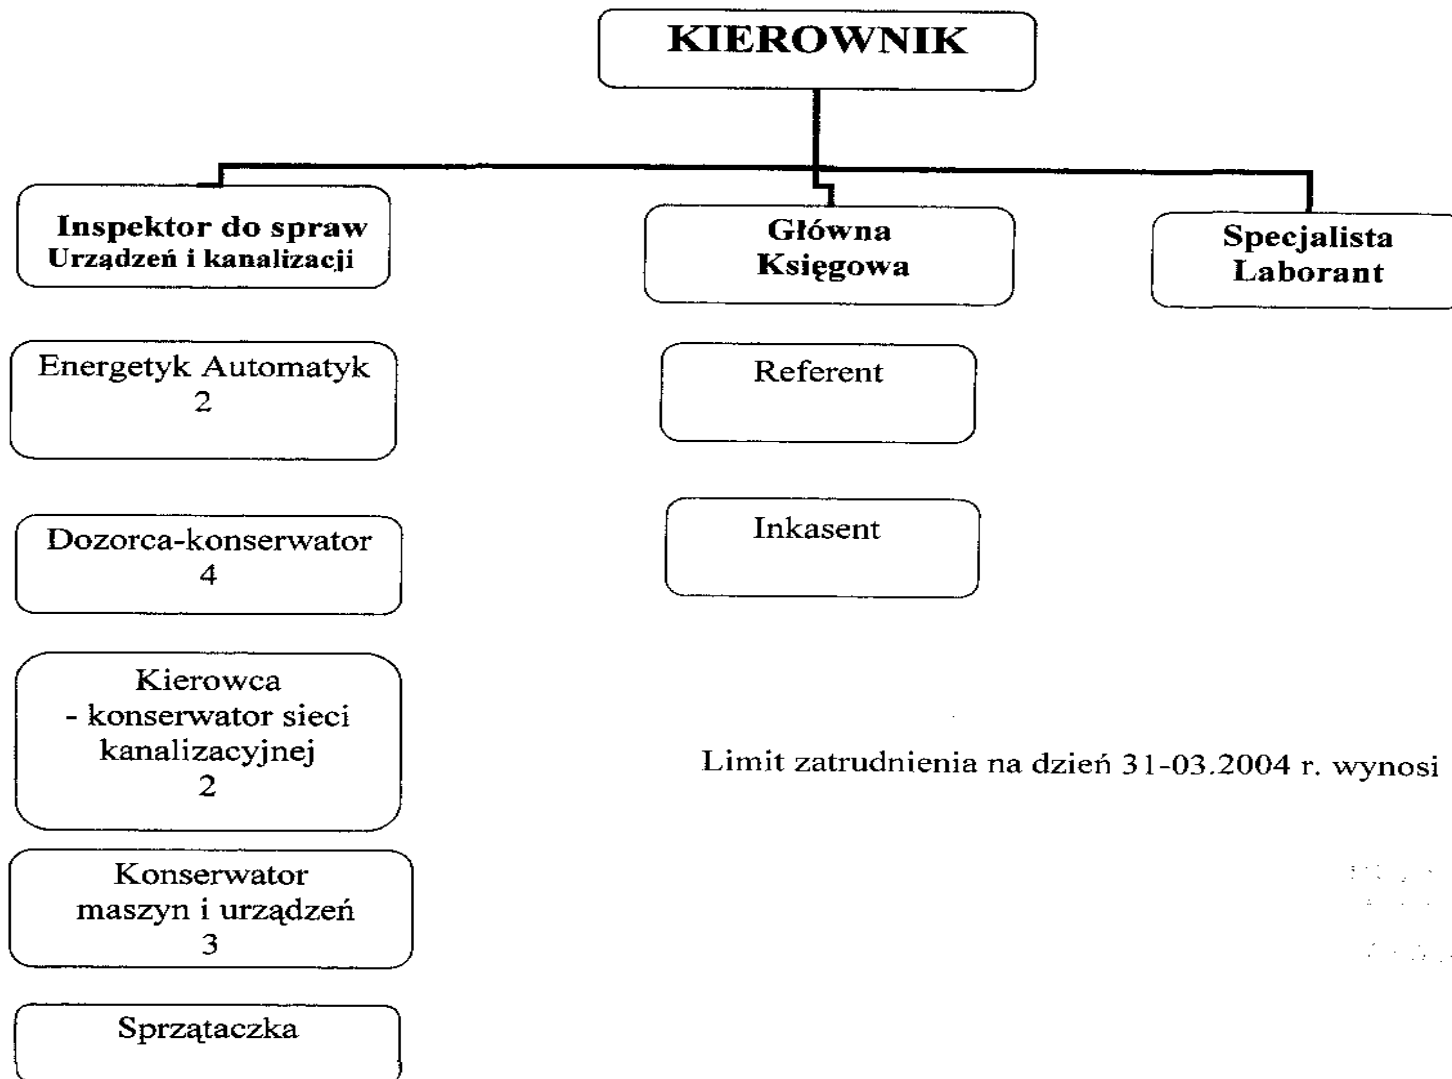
KIEROWNIK

Inspektor do spraw Urządzeń i kanalizacji

Główna Księgowa

Specjalista Laborant

Energetyk Automatyk
2

Referent

Dozorca-konserwator
4

Inkasent

Kierowca
- konserwator sieci kanalizacyjnej
2

Limit zatrudnienia na dzień 31-03.2004 r. wynosi

Konserwator maszyn i urządzeń
3

Sprzątaczka